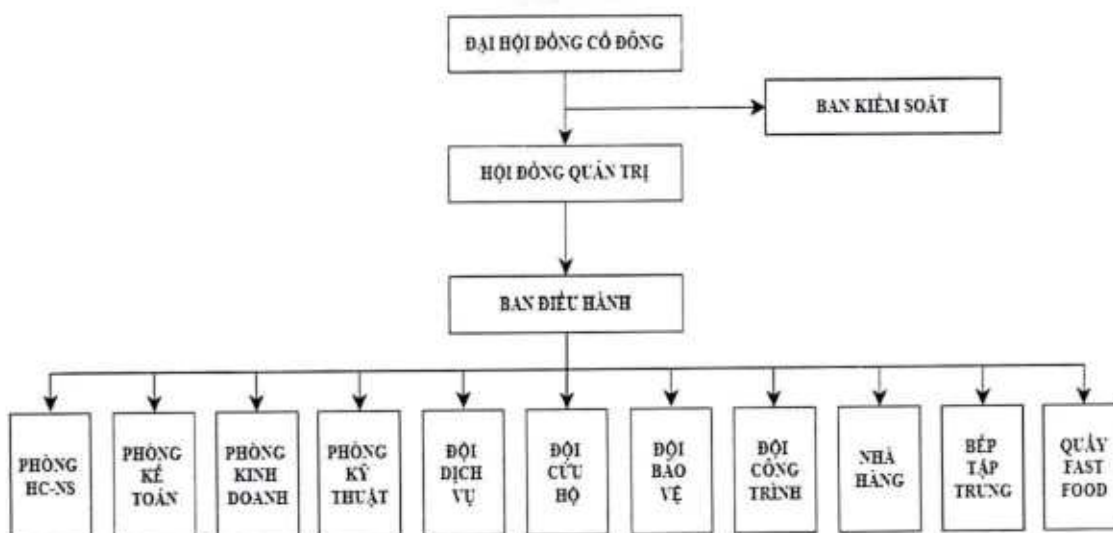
ĐẠI HỘI ĐỒNG CỔ ĐÔNG

BAN KIỂM SOÁT

HỘI ĐỒNG QUẢN TRỊ

BAN ĐIỀU HÀNH

PHÒNG HC-NS

PHÒNG KẾ TOÁN

PHÒNG KINH DOANH

PHÒNG KỸ THUẬT

ĐỘI DỊCH VỤ

ĐỘI CỨU HỘ

ĐỘI BẢO VỆ

ĐỘI CÔNG TRÌNH

NHÀ HÀNG

BẾP TẬP TRUNG

QUẦY FAST FOOD